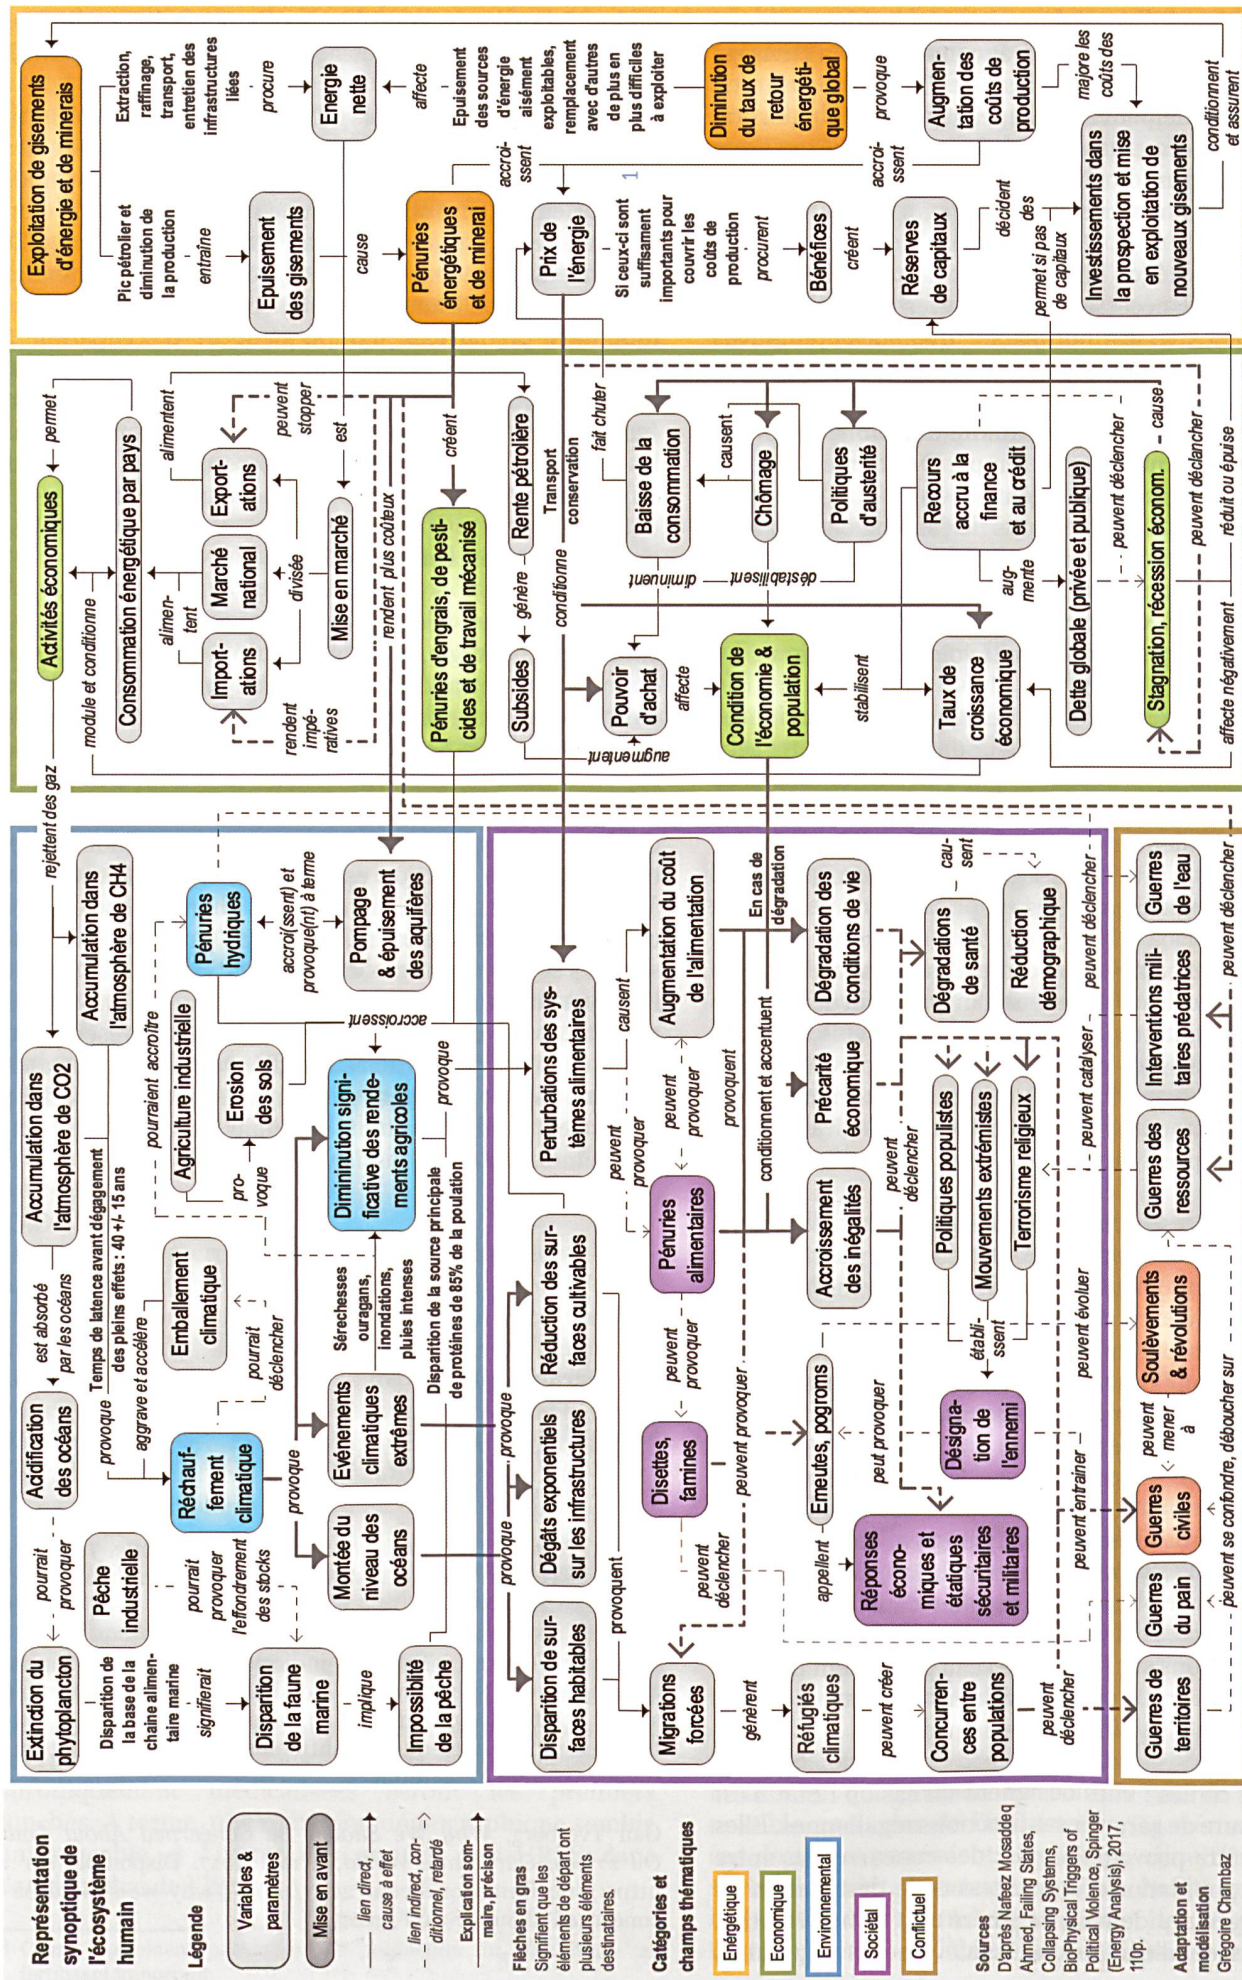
Représentation synoptique de l'écosystème humain

Légende

Variables & paramètres

Mise en avant

lien direct, cause à effet

lien indirect, conditionnel, retardé

Explication sommaire, précision

Flèches en gras Signifient que les éléments de départ ont plusieurs éléments destinataires.

Catégories et champs thématiques

Energétique

Economique

Environnemental

Sociétal

Conflictuel

Sources D'après Nafeez Mosaddeq Ahmed, Failing States, Collapsing Systems, BioPhysical Triggers of Political Violence, Spinger (Energy Analysis), 2017, 110p.

Adaptation et modélisation Grégoire Chambaz

Exploitation de gisements d'énergie et de minerais

Extraction, raffinage, transport, entretien des infrastructures liées

procure

Energie nette

affecte

Epuisement des sources d'énergie aisément exploitables, remplacement avec d'autres de plus en plus difficiles à exploiter

Diminution du taux de retour énergétique global

provoque

Augmentation des coûts de production

majore les coûts des

conditionnent et assurent

Pic pétrolier et diminution de la production

entraîne

Epuisement des gisements

cause

Pénuries énergétiques et de minerai

accroissent

accroissent

Prix de l'énergie

Si ceux-ci sont suffisamment importants pour couvrir les coûts de production

procurent

Bénéfices

créent

Réserves de capitaux

décident des

Investissements dans la prospection et mise en exploitation de nouveaux gisements

permet si pas de capitaux

Activités économiques

permet

module et conditionne

Consommation énergétique par pays

alimentent

alimentent

Exportations

peuvent stopper

est

Marché national

divisée

Importations

rendent impératives

Mise en marché

rendent plus coûteux

créent

Pénuries d'engrais, de pesticides et de travail mécanisé

Rente pétrolière

génère

Subsides

Transport conservation

conditionne

fait chuter

Baisse de la consommation

causent

Chômage

Politiques d'austérité

diminuent

déstabilisent

Pouvoir d'achat

affecte

augmentent

Condition de l'économie & population

stabilisent

Taux de croissance économique

Recours accru à la finance et au crédit

augmente

Dette globale (privée et publique)

peuvent déclencher

cause

Stagnation, récession économ.

peuvent déclencher

réduit ou épuise

affecte négativement

rejettent des gaz

Extinction du phytoplancton

pourrait provoquer

Acidification des océans

est absorbé par les océans

Accumulation dans l'atmosphère de CO2

Accumulation dans l'atmosphère de CH4

Disparition de la base de la chaîne alimentaire marine

signifierait

Pêche industrielle

pourrait provoquer l'effondrement des stocks

provoque

aggrave et accélère

Temps de latence avant dégagement des pleins effets : 40 +/- 15 ans

Réchauffement climatique

Emballement climatique

pourrait déclencher

Agriculture industrielle

pourraient accroître

provoque

Pénuries hydriques

accroi(ssent) et provoque(nt) à terme

Pompage & épuisement des aquifères

Disparition de la faune marine

implique

Impossibilité de la pêche

Montée du niveau des océans

provoque

Evénements climatiques extrêmes

Sérécheresses ouragans, inondations, pluies intenses

Disparition de la source principale de protéines de 85% de la population

Diminution significative des rendements agricoles

Erosion des sols

accroissent

provoque

Disparition de surfaces habitables

provoque

Dégâts exponentiels sur les infrastructures

provoque

Réduction des surfaces cultivables

Perturbations des systèmes alimentaires

causent

Augmentation du coût de l'alimentation

En cas de dégradation

provoquent

peuvent provoquer

peuvent provoquer

Migrations forcées

génèrent

Réfugiés climatiques

peuvent créer

Concurrences entre populations

peuvent déclencher

peuvent déclencher

Disettes, famines

peuvent provoquer

Pénuries alimentaires

peuvent provoquer

Emeutes, pogroms

appellent

Réponses économiques et étatiques sécuritaires et militaires

peut provoquer

Désignation de l'ennemi

établissent

Accroissement des inégalités

peuvent déclencher

conditionnent et accentuent

Précarité économique

Dégradation des conditions de vie

Dégradations de santé

causent

Réduction démographique

Politiques populistes

Mouvements extrémistes

Terrorisme religieux

Guerres de territoires

Guerres du pain

Guerres civiles

peuvent entraîner

peuvent mener à

Soulèvements & révolutions

peuvent évoluer

Guerres des ressources

peuvent catalyser

Interventions militaires prédatrices

Guerres de l'eau

peuvent déclencher

peuvent déclencher

peuvent se confondre, déboucher sur